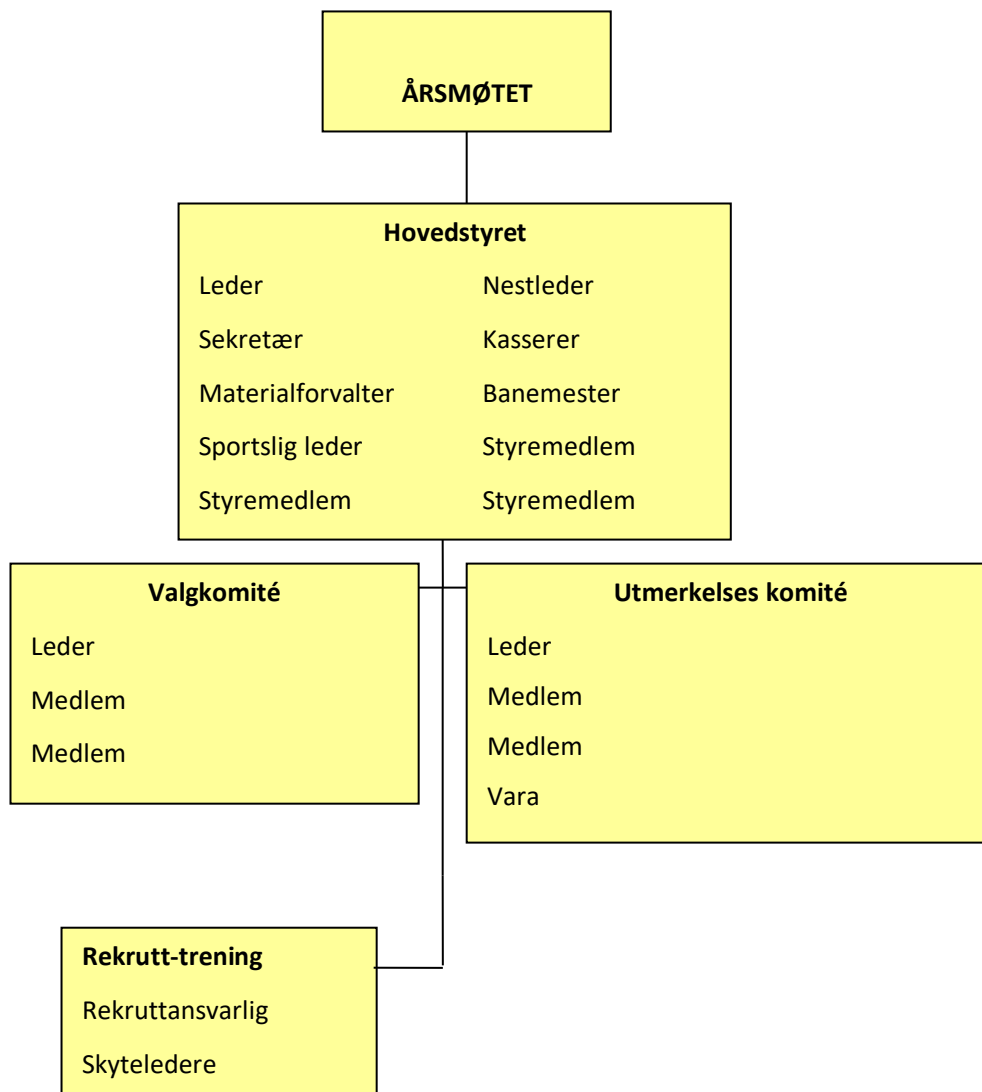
ÅRSMØTET

Hovedstyret

Leder

Sekretær

Materialforvalter

Sportslig leder

Styremedlem

Nestleder

Kasserer

Banemester

Styremedlem

Styremedlem

Valgkomité

Leder

Medlem

Medlem

Utmerkelses komité

Leder

Medlem

Medlem

Vara

Rekrutt-trening

Rekruttansvarlig

Skyteledere